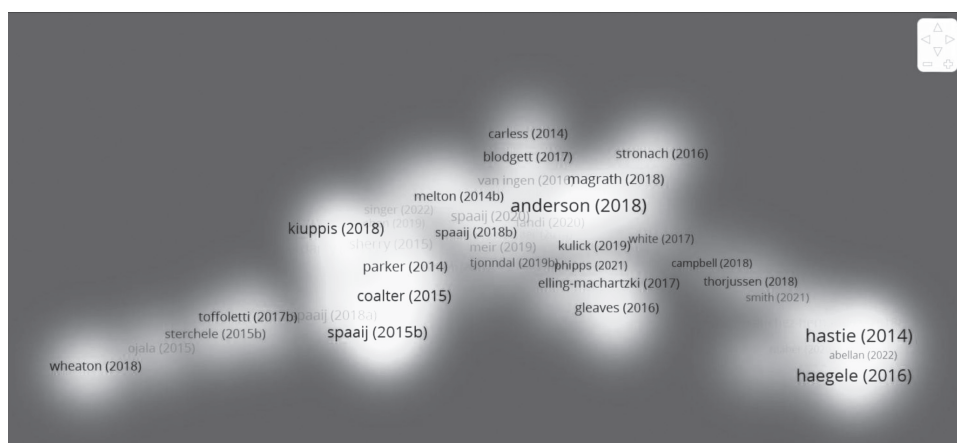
carless (2014)
blodgett (2017)
stronach (2016)
van ingen (2016)
magrath (2018)
melton (2014b)
singer (2022)
spaaij (2020)
anderson (2018)
kiuppis (2018)
(2019)
spaaij (2018b)
randi (2020)
sherry (2015)
meir (2019)
kulick (2019)
white (2017)
parker (2014)
tjonndal (2019b)
phipps (2021)
campbell (2018)
elling-machartzki (2017)
thorjussen (2018)
smith (2021)
coalter (2015)
toffoletti (2017b)
spaaij (2018a)
gleaves (2016)
sterchele (2015b)
spaaij (2015b)
ojala (2015)
hastie (2014)
abellan (2022)
wheaton (2018)
haegele (2016)